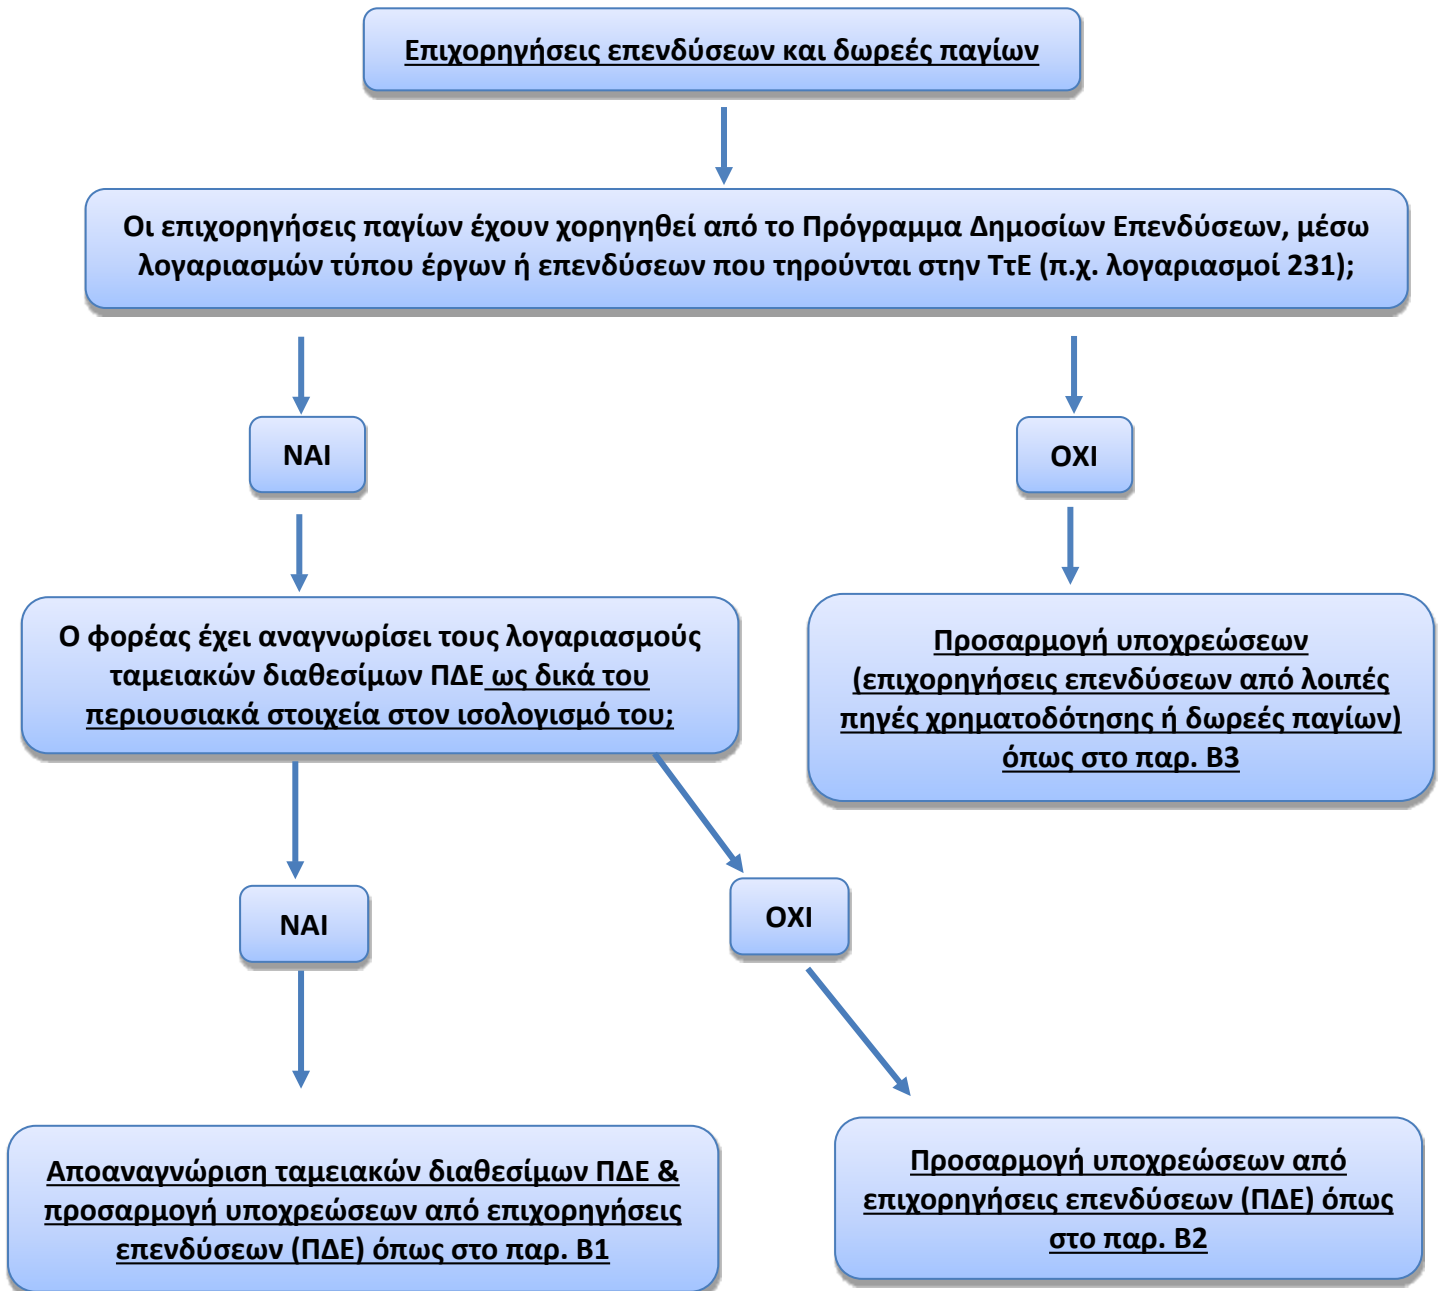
Επιχορηγήσεις επενδύσεων και δωρεές παγίων

Οι επιχορηγήσεις παγίων έχουν χορηγηθεί από το Πρόγραμμα Δημοσίων Επενδύσεων, μέσω λογαριασμών τύπου έργων ή επενδύσεων που τηρούνται στην ΤτΕ (π.χ. λογαριασμοί 231);

ΝΑΙ

ΟΧΙ

Ο φορέας έχει αναγνωρίσει τους λογαριασμούς ταμειακών διαθεσίμων ΠΔΕ ως δικά του περιουσιακά στοιχεία στον ισολογισμό του;

Προσαρμογή υποχρεώσεων (επιχορηγήσεις επενδύσεων από λοιπές πηγές χρηματοδότησης ή δωρεές παγίων) όπως στο παρ. Β3

ΝΑΙ

ΟΧΙ

Αποαναγνώριση ταμειακών διαθεσίμων ΠΔΕ & προσαρμογή υποχρεώσεων από επιχορηγήσεις επενδύσεων (ΠΔΕ) όπως στο παρ. Β1

Προσαρμογή υποχρεώσεων από επιχορηγήσεις επενδύσεων (ΠΔΕ) όπως στο παρ. Β2